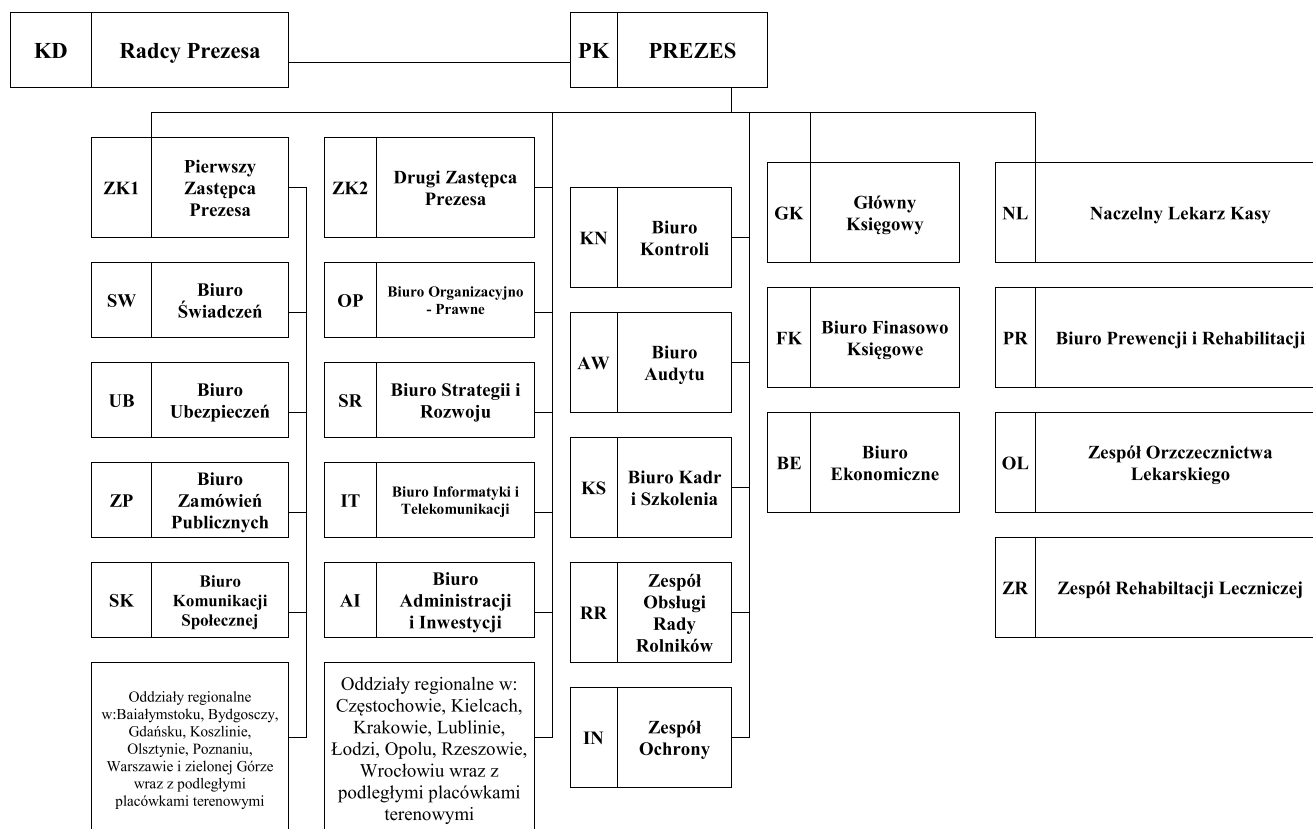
KD Radcy Prezesa

PK PREZES

ZK1 Pierwszy Zastępca Prezesa

SW Biuro Świadczeń

UB Biuro Ubezpieczeń

ZP Biuro Zamówień Publicznych

SK Biuro Komunikacji Społecznej

Oddziały regionalne w:Baiałymstoku, Bydgoszczy, Gdańsku, Koszlinie, Olsztynie, Poznaniu, Warszawie i zielonej Górze wraz z podległymi placówkami terenowymi

ZK2 Drugi Zastępca Prezesa

OP Biuro Organizacyjno - Prawne

SR Biuro Strategii i Rozwoju

IT Biuro Informatyki i Telekomunikacji

AI Biuro Administracji i Inwestycji

Oddziały regionalne w: Częstochowie, Kielcach, Krakowie, Lublinie, Łodzi, Opolu, Rzeszowie, Wrocłowiu wraz z podległymi placówkami terenowymi

KN Biuro Kontroli

AW Biuro Audytu

KS Biuro Kadr i Szkolenia

RR Zespół Obsługi Rady Rolników

IN Zespół Ochrony

GK Główny Księgowy

FK Biuro Finasowo Księgowe

BE Biuro Ekonomiczne

NL Naczelny Lekarz Kasy

PR Biuro Prewencji i Rehabilitacji

OL Zespół Orzcczecznictwa Lekarskiego

ZR Zespół Rehabiltacji Leczniczej